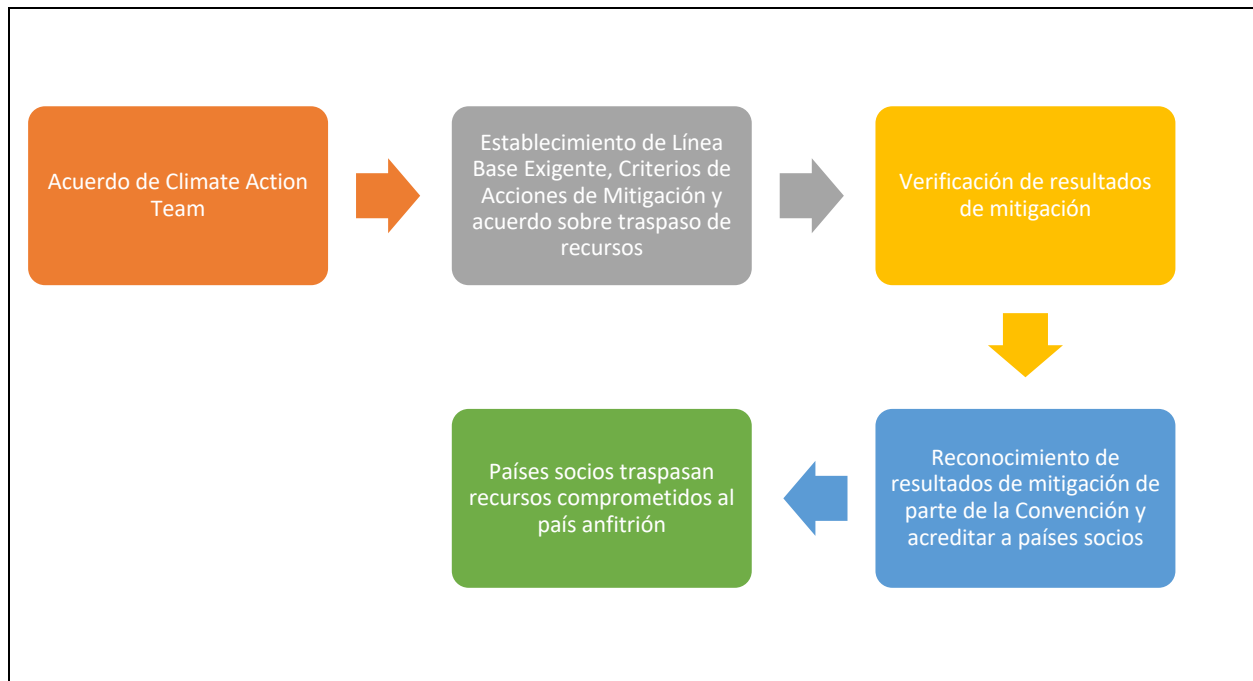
Acuerdo de Climate Action Team

Establecimiento de Línea Base Exigente, Criterios de Acciones de Mitigación y acuerdo sobre traspaso de recursos

Verificación de resultados de mitigación

Reconocimiento de resultados de mitigación de parte de la Convención y acreditar a países socios

Países socios traspasan recursos comprometidos al país anfitrión